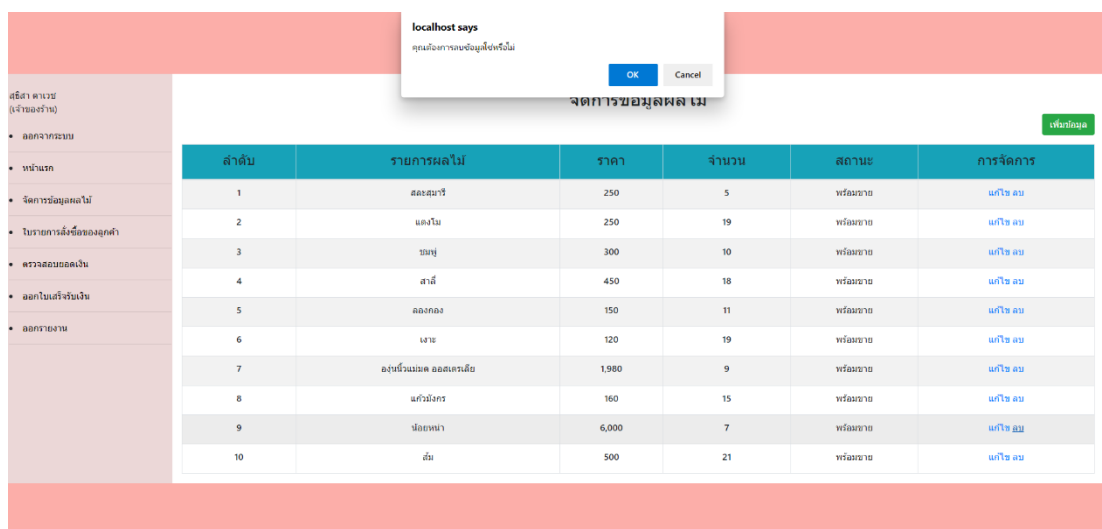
localhost says
คุณต้องการลบข้อมูลใช่หรือไม่
OK Cancel

สธิสา คาเวช
(เจ้าของร้าน)

- ออกจากระบบ
- หน้าแรก
- จัดการข้อมูลผลไม้
- ใบรายการสั่งซื้อของลูกค้า
- ตรวจสอบยอดเงิน
- ออกใบเสร็จรับเงิน
- ออกรายงาน

จัดการข้อมูลผลไม้

เพิ่มข้อมูล

| ลำดับ | รายการผลไม้ | ราคา | จำนวน | สถานะ | การจัดการ |
|---|---|---|---|---|---|
| 1 | สตรอเบอรี่ | 250 | 5 | พร้อมขาย | แก้ไข ลบ |
| 2 | แตงโม | 250 | 19 | พร้อมขาย | แก้ไข ลบ |
| 3 | ชมพู่ | 300 | 10 | พร้อมขาย | แก้ไข ลบ |
| 4 | สาลี่ | 450 | 18 | พร้อมขาย | แก้ไข ลบ |
| 5 | ลองกอง | 150 | 11 | พร้อมขาย | แก้ไข ลบ |
| 6 | เงาะ | 120 | 19 | พร้อมขาย | แก้ไข ลบ |
| 7 | องุ่นนิ้วแม่มด ออสเตรเลีย | 1,980 | 9 | พร้อมขาย | แก้ไข ลบ |
| 8 | แก้วมังกร | 160 | 15 | พร้อมขาย | แก้ไข ลบ |
| 9 | ปลอยหน่า | 6,000 | 7 | พร้อมขาย | แก้ไข ลบ |
| 10 | ส้ม | 500 | 21 | พร้อมขาย | แก้ไข ลบ |